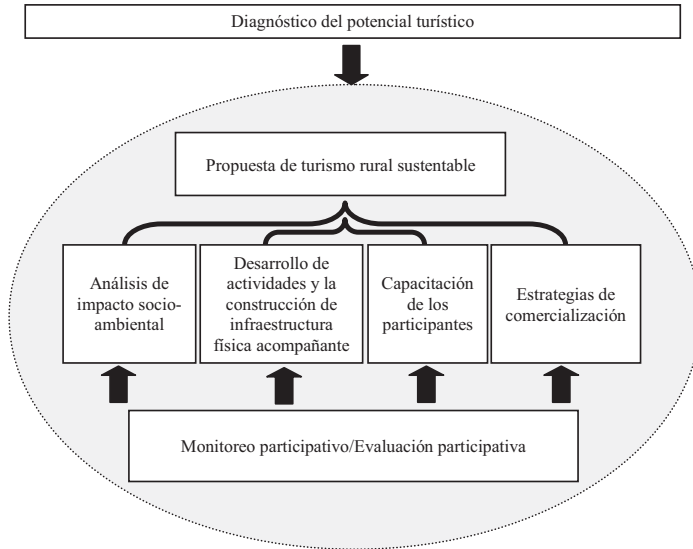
Diagnóstico del potencial turístico

Propuesta de turismo rural sustentable

Análisis de impacto socio-ambiental

Desarrollo de actividades y la construcción de infraestructura física acompañante

Capacitación de los participantes

Estrategias de comercialización

Monitoreo participativo/Evaluación participativa